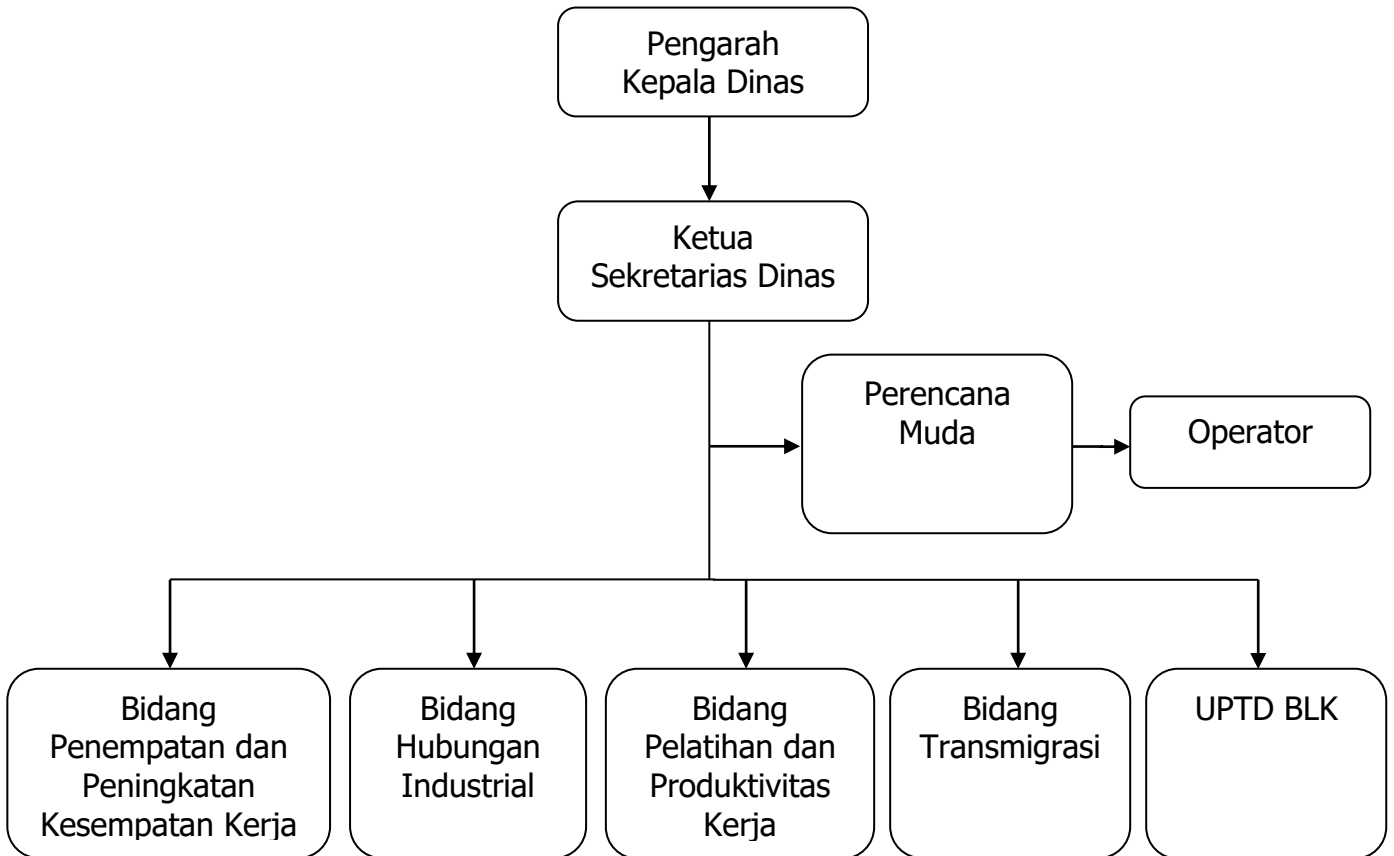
Pengarah
Kepala Dinas

Ketua
Sekretarias Dinas

Perencana
Muda

Operator

Bidang
Penempatan dan
Peningkatan
Kesempatan Kerja

Bidang
Hubungan
Industrial

Bidang
Pelatihan dan
Produktivitas
Kerja

Bidang
Transmigrasi

UPTD BLK